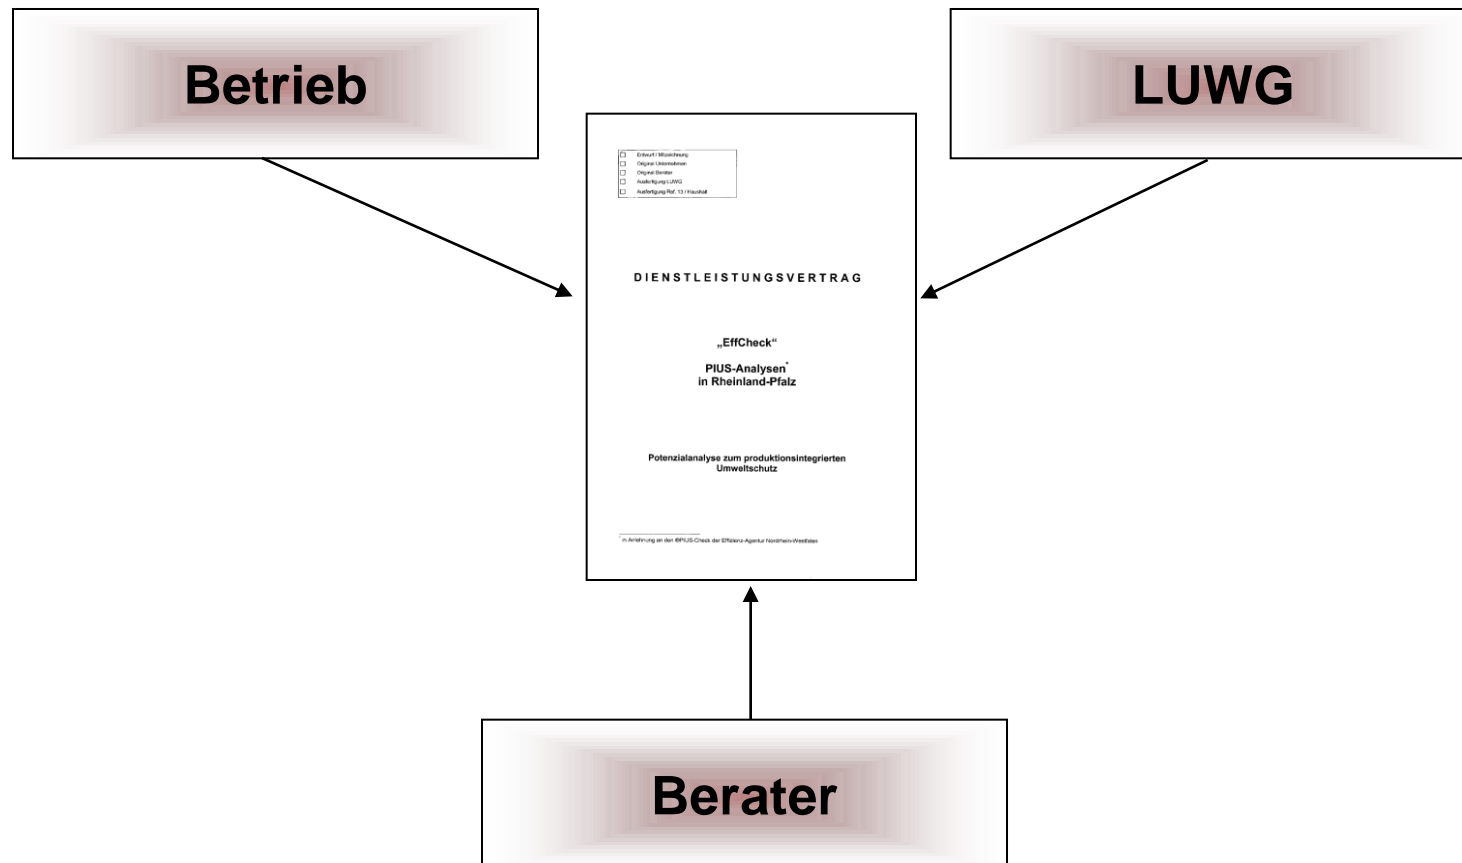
Betrieb

LUWG

☐ Entwurf / Mitzeichnung
☐ Original Unternehmen
☐ Original Berater
☐ Ausfertigung LUWG
☐ Ausfertigung Ref. 13 / Haushalt

DIENSTLEISTUNGSVERTRAG

„EffCheck“

PIUS-Analysen*
in Rheinland-Pfalz

Potenzialanalyse zum produktionsintegrierten Umweltschutz

* in Anlehnung an den ®PIUS-Check der Effizienz-Agentur Nordrhein-Westfalen

Berater